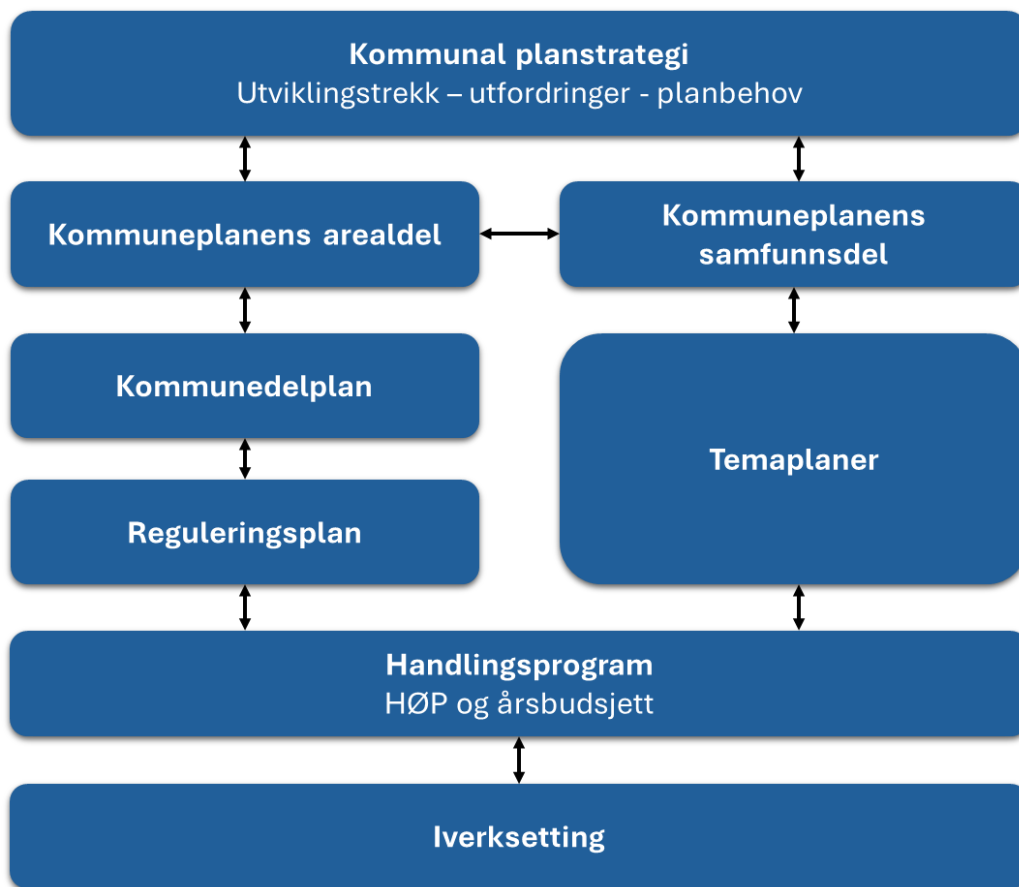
Kommunal planstrategi
Utviklingstrekk – utfordringer - planbehov

Kommuneplanens arealdel

Kommuneplanens samfunnsdel

Kommunedelplan

Temaplaner

Reguleringsplan

Handlingsprogram
HØP og årsbudsjett

Iverksetting